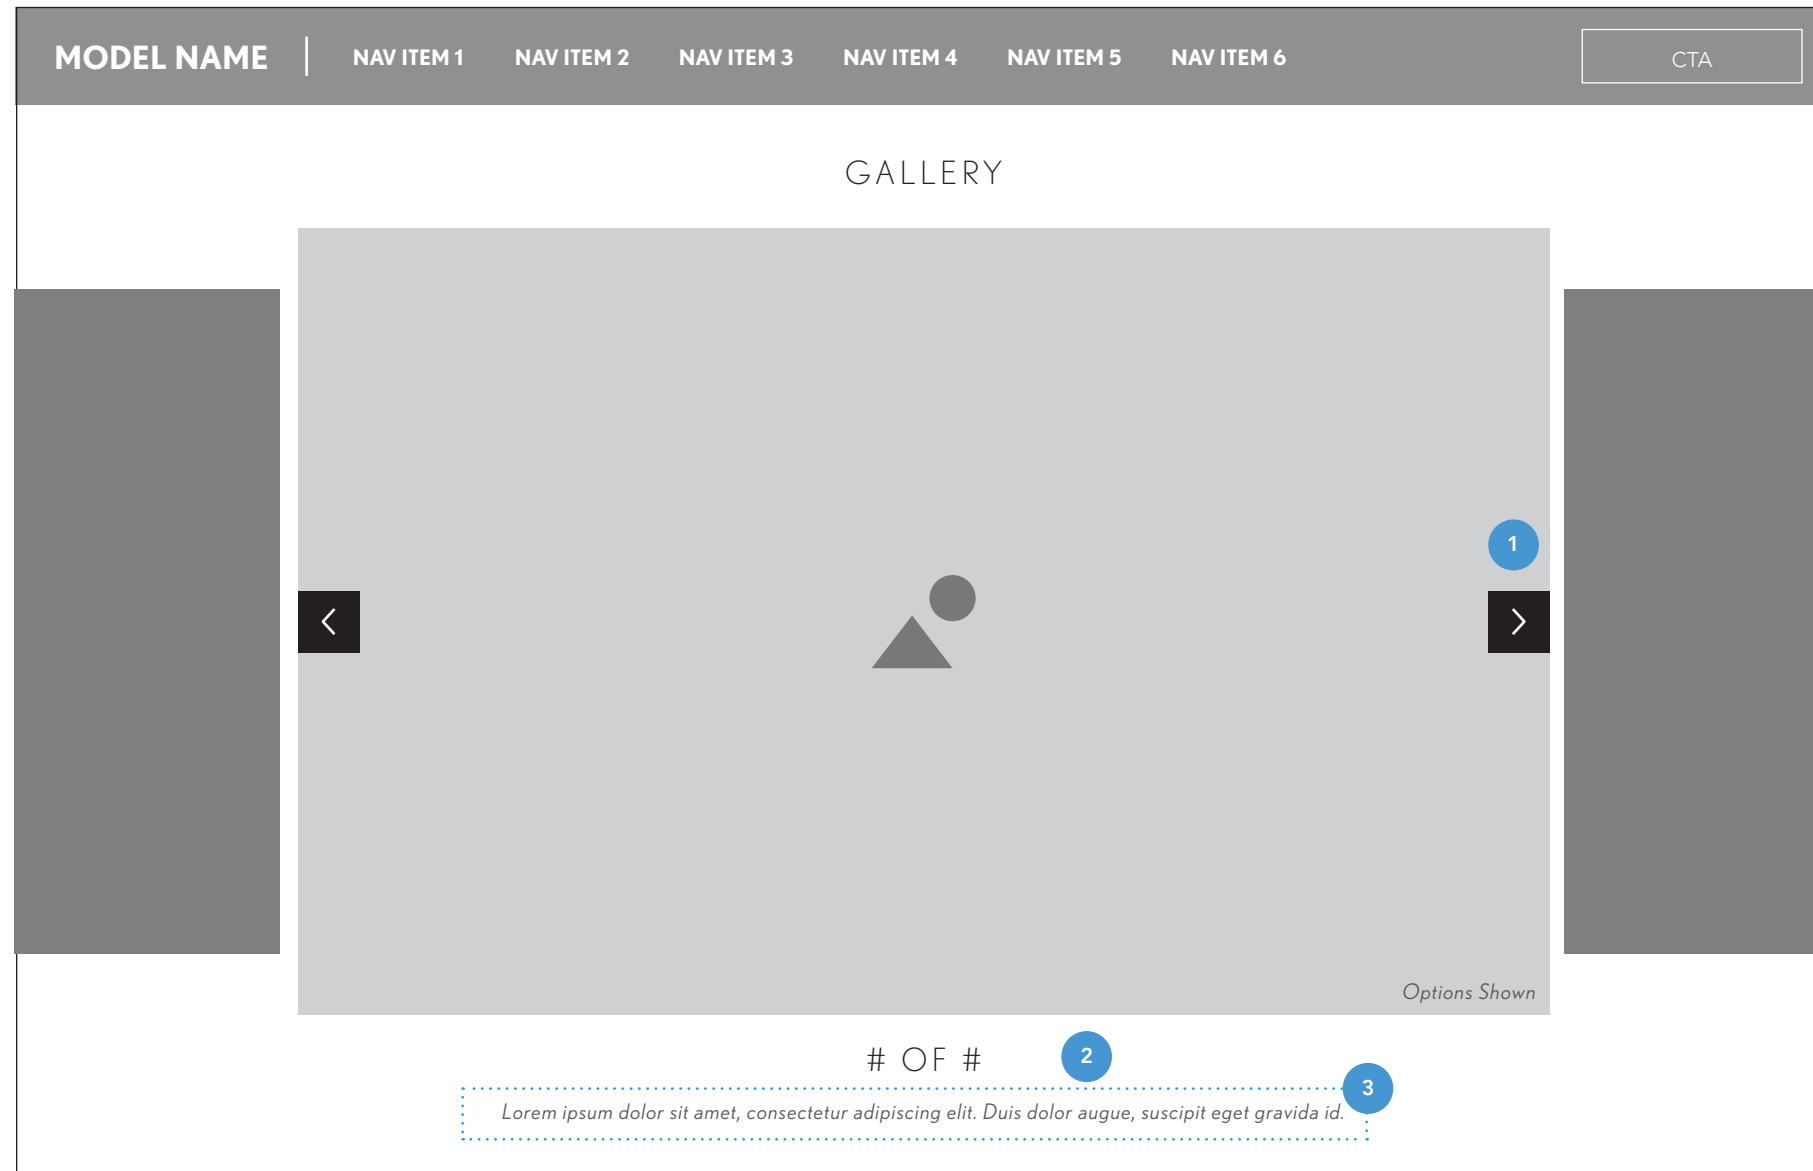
MODEL NAME | NAV ITEM 1 NAV ITEM 2 NAV ITEM 3 NAV ITEM 4 NAV ITEM 5 NAV ITEM 6

CTA

GALLERY

1

Options Shown

# OF #

2

3

Lorem ipsum dolor sit amet, consectetur adipiscing elit. Duis dolor augue, suscipit eget gravida id.